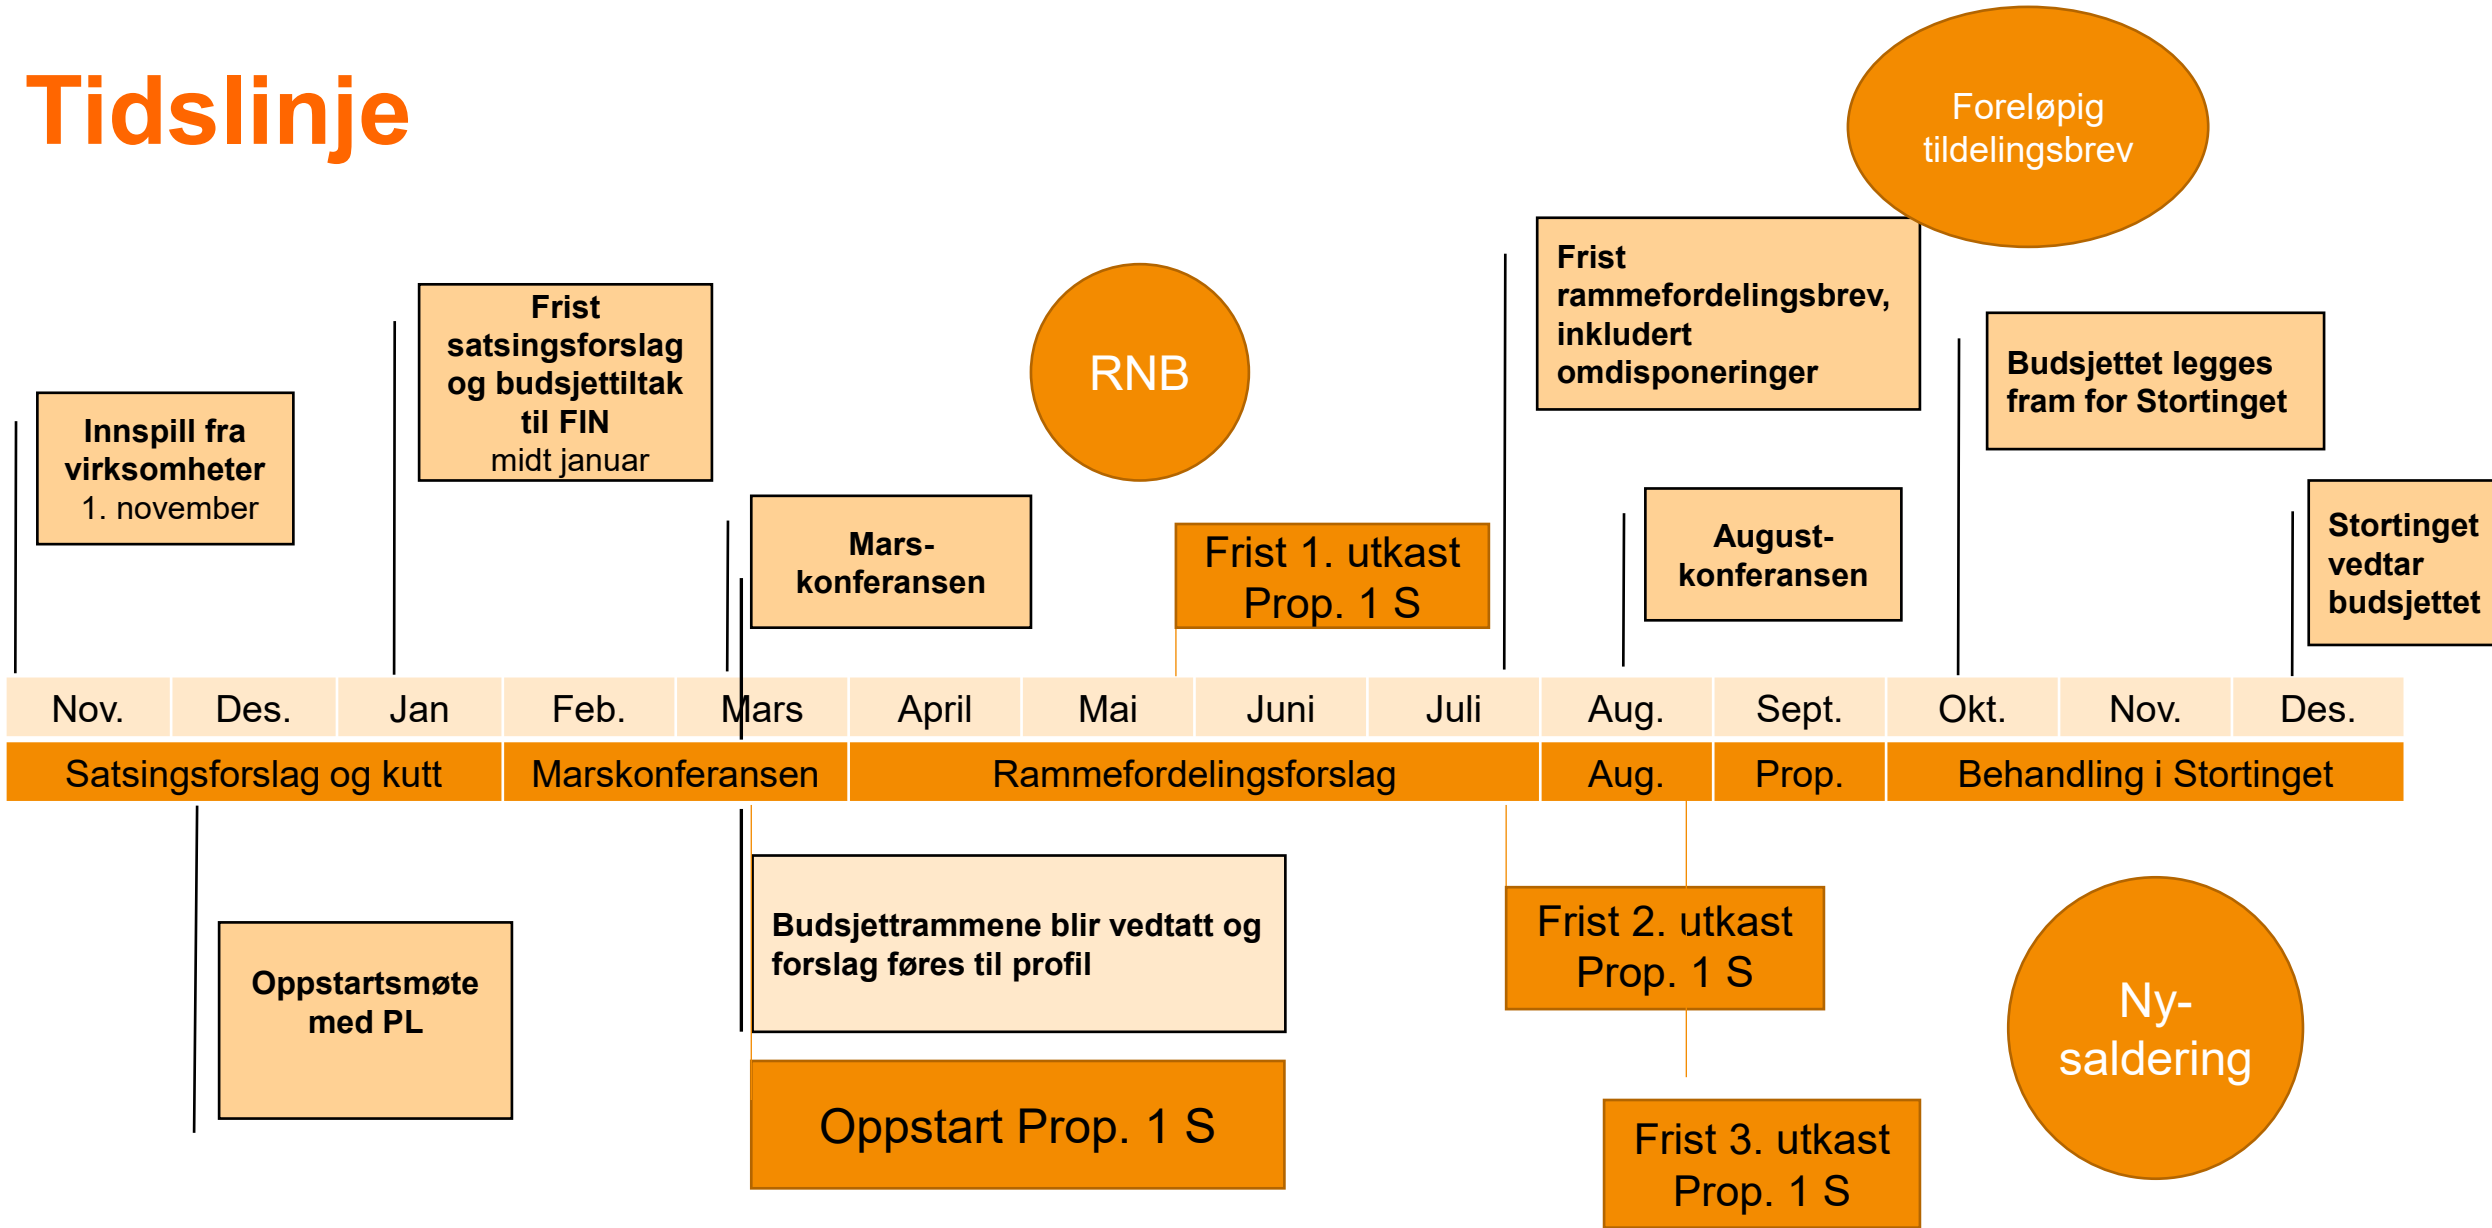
Tidslinje

Foreløpig tildelingsbrev

Frist rammefordelingsbrev, inkludert omdisponeringer

Budsjettet legges fram for Stortinget

Frist satsingsforslag og budsjettiltak til FIN midt januar

RNB

Innspill fra virksomheter 1. november

Mars-konferansen

Frist 1. utkast Prop. 1 S

August-konferansen

Stortinget vedtar budsjettet

| Nov. | Des. | Jan | Feb. | Mars | April | Mai | Juni | Juli | Aug. | Sept. | Okt. | Nov. | Des. |
|---|---|---|---|---|---|---|---|---|---|---|---|---|---|

Satsingsforslag og kutt | Marskonferansen | Rammefordelingsforslag | Aug. | Prop. | Behandling i Stortinget

Oppstartsmøte med PL

Budsjettrammene blir vedtatt og forslag føres til profil

Oppstart Prop. 1 S

Frist 2. utkast Prop. 1 S

Frist 3. utkast Prop. 1 S

Ny-saldering